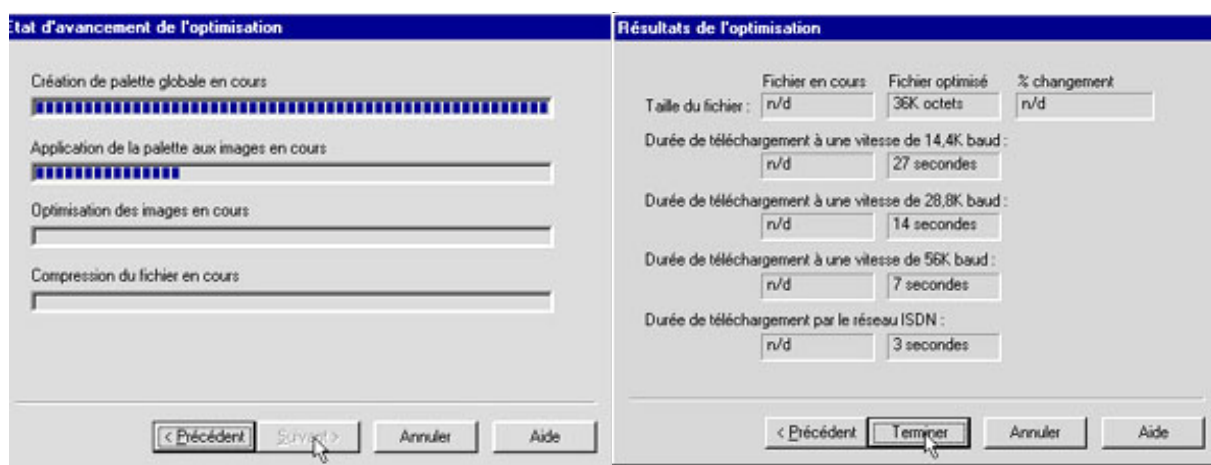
tat d'avancement de l'optimisation

Création de palette globale en cours

Application de la palette aux images en cours

Optimisation des images en cours

Compression du fichier en cours

< Précédent | Suivant > | Annuler | Aide

Résultats de l'optimisation

| | Fichier en cours | Fichier optimisé | % changement |
|---|---|---|---|
| Taille du fichier : | n/d | 36K octets | n/d |

Durée de téléchargement à une vitesse de 14,4K baud :
n/d | 27 secondes

Durée de téléchargement à une vitesse de 28,8K baud :
n/d | 14 secondes

Durée de téléchargement à une vitesse de 56K baud :
n/d | 7 secondes

Durée de téléchargement par le réseau ISDN :
n/d | 3 secondes

< Précédent | Terminer | Annuler | Aide